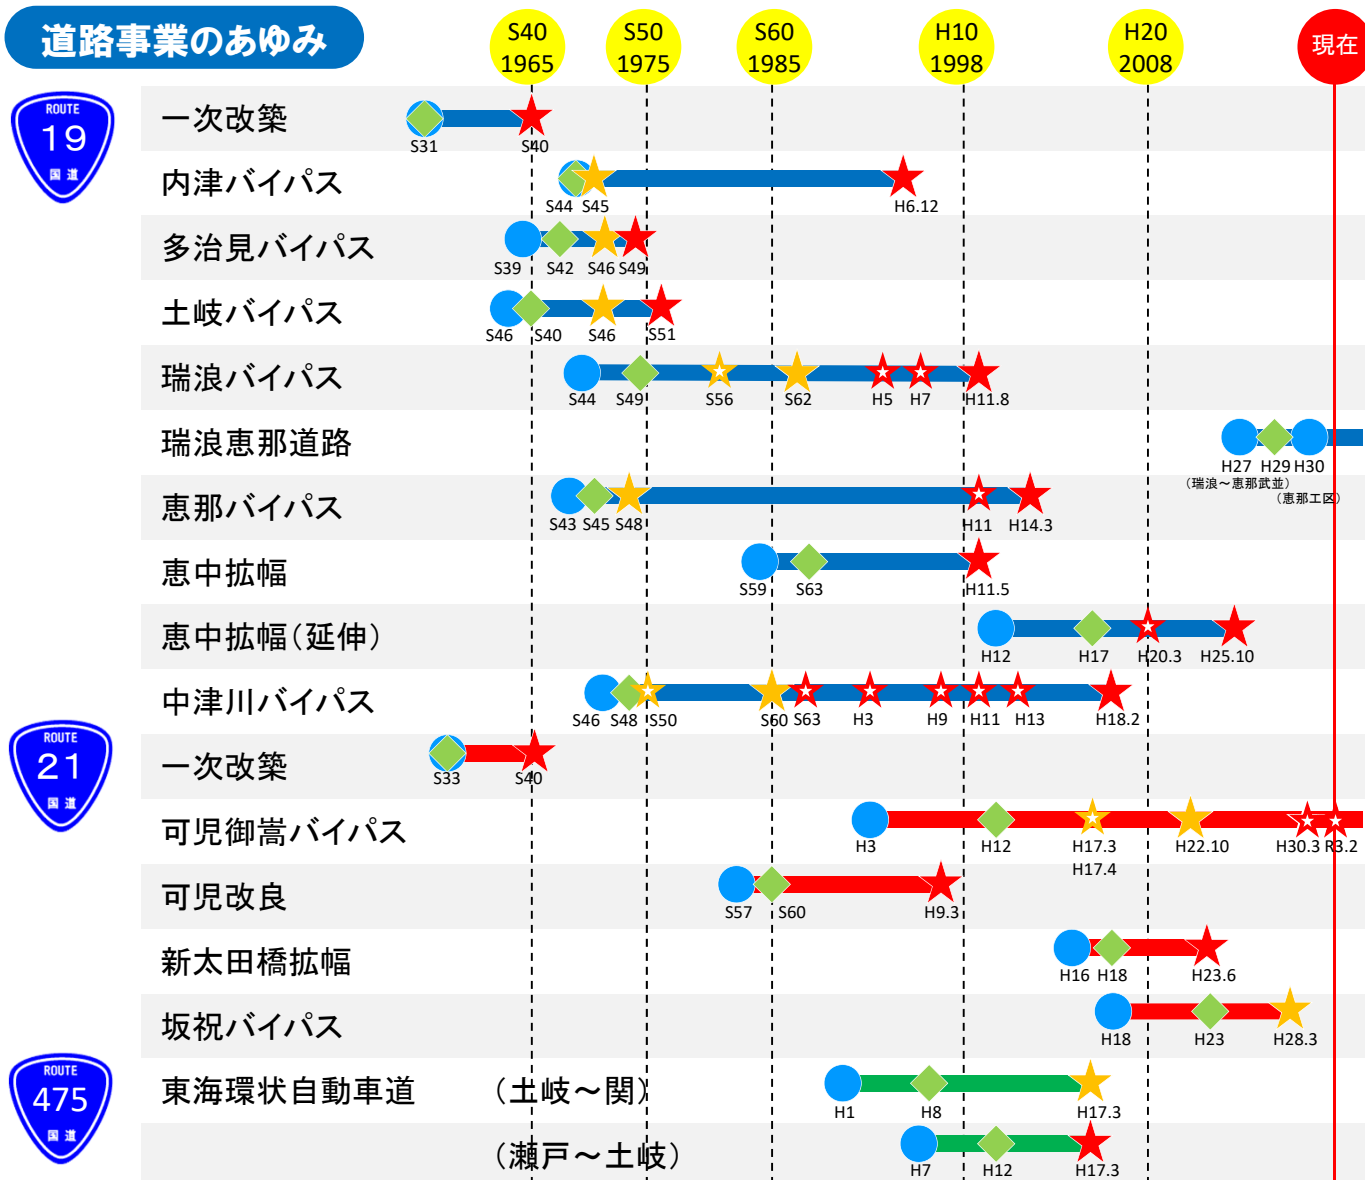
道路事業のあゆみ

S40 1965
S50 1975
S60 1985
H10 1998
H20 2008
現在

ROUTE 19 国道

一次改築 S31 S40
内津バイパス S44 S45 H6.12
多治見バイパス S39 S42 S46 S49
土岐バイパス S46 S40 S46 S51
瑞浪バイパス S44 S49 S56 S62 H5 H7 H11.8
瑞浪恵那道路 H27 H29 H30 （瑞浪～恵那武並） （恵那工区）
恵那バイパス S43 S45 S48 H11 H14.3
恵中拡幅 S59 S63 H11.5
恵中拡幅（延伸） H12 H17 H20.3 H25.10
中津川バイパス S46 S48 S50 S60 S63 H3 H9 H11 H13 H18.2

ROUTE 21 国道

一次改築 S33 S40
可児御嵩バイパス H3 H12 H17.3 H17.4 H22.10 H30.3 R3.2
可児改良 S57 S60 H9.3
新太田橋拡幅 H16 H18 H23.6
坂祝バイパス H18 H23 H28.3

ROUTE 475 国道

東海環状自動車道 （土岐～関） H1 H8 H17.3
（瀬戸～土岐） H7 H12 H17.3